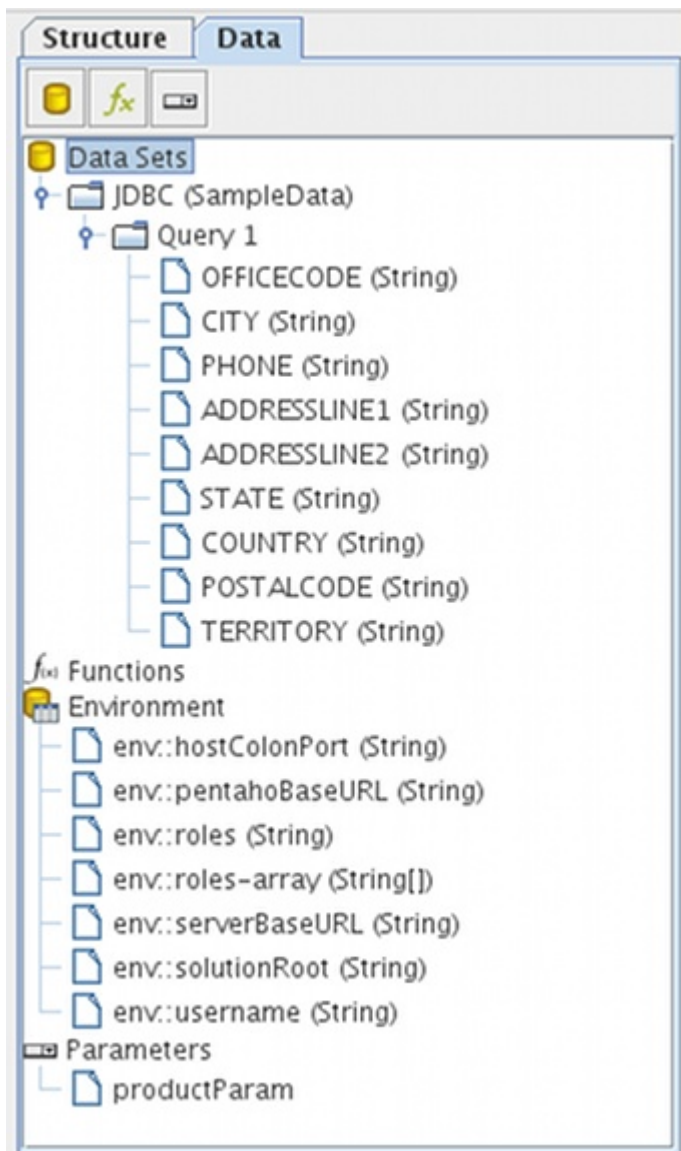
Structure Data

$f_x$

Data Sets
JDBC (SampleData)
Query 1
OFFICECODE (String)
CITY (String)
PHONE (String)
ADDRESSLINE1 (String)
ADDRESSLINE2 (String)
STATE (String)
COUNTRY (String)
POSTALCODE (String)
TERRITORY (String)
$f_{(x)}$ Functions
Environment
env::hostColonPort (String)
env::pentahoBaseURL (String)
env::roles (String)
env::roles-array (String[])
env::serverBaseURL (String)
env::solutionRoot (String)
env::username (String)
Parameters
productParam